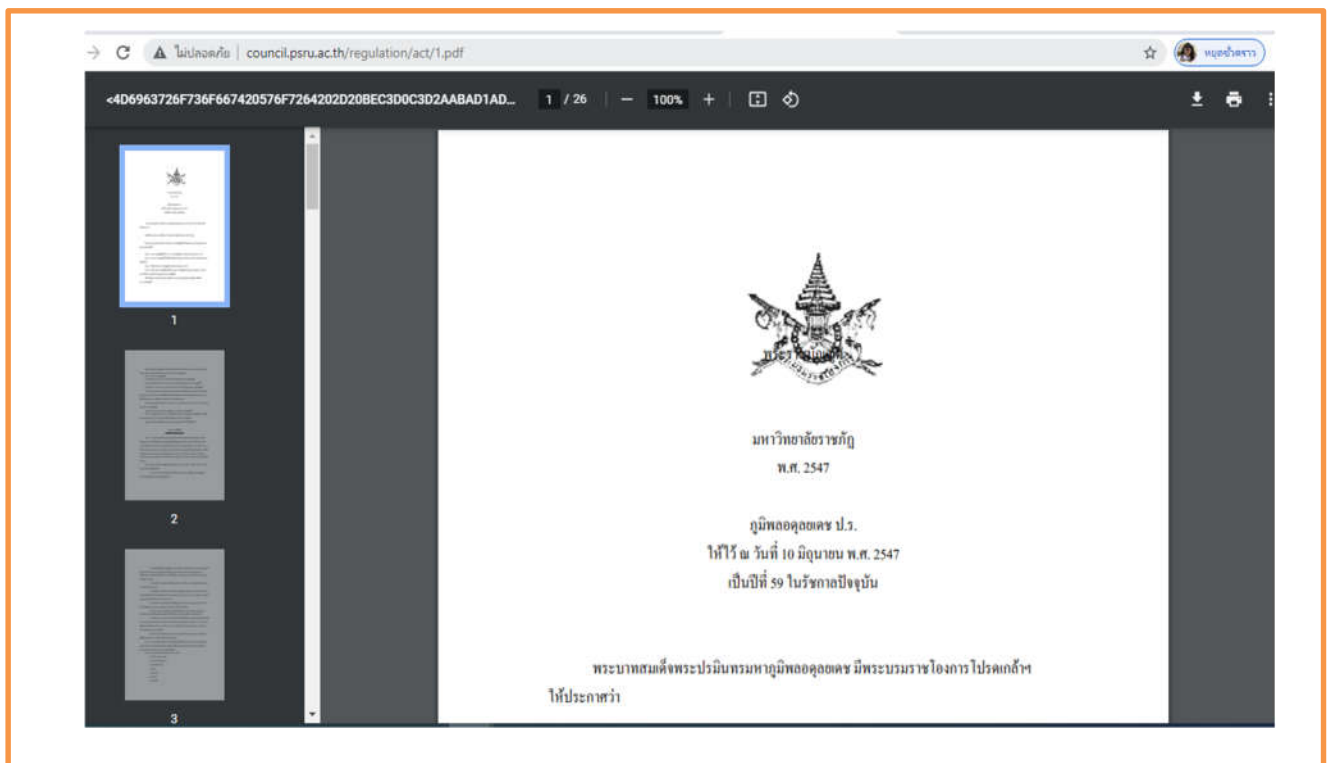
ไม่ปลอดภัย | council.psru.ac.th/regulation/act/1.pdf

หยุดชั่วคราว

<4D6963726F736F667420576F7264202D20BEC3D0C3D2AABAD1AD... 1 / 26 100%

1

2

3

มหาวิทยาลัยราชภัฏ
พ.ศ. 2547

ภูมิพลอดุลยเดช ป.ร.
ให้ไว้ ณ วันที่ 10 มิถุนายน พ.ศ. 2547
เป็นปีที่ 59 ในรัชกาลปัจจุบัน

พระบาทสมเด็จพระปรมินทรมหาภูมิพลอดุลยเดช มีพระบรมราชโองการโปรดเกล้าฯ ให้ประกาศว่า